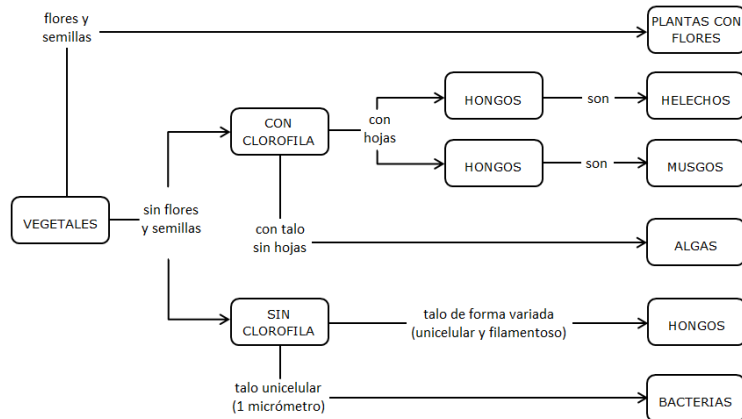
flores y semillas

PLANTAS CON FLORES

VEGETALES

sin flores y semillas

CON CLOROFILA

con hojas

HONGOS

son

HELECHOS

HONGOS

son

MUSGOS

con talo sin hojas

ALGAS

SIN CLOROFILA

talo de forma variada (unicelular y filamentoso)

HONGOS

talo unicelular (1 micrómetro)

BACTERIAS